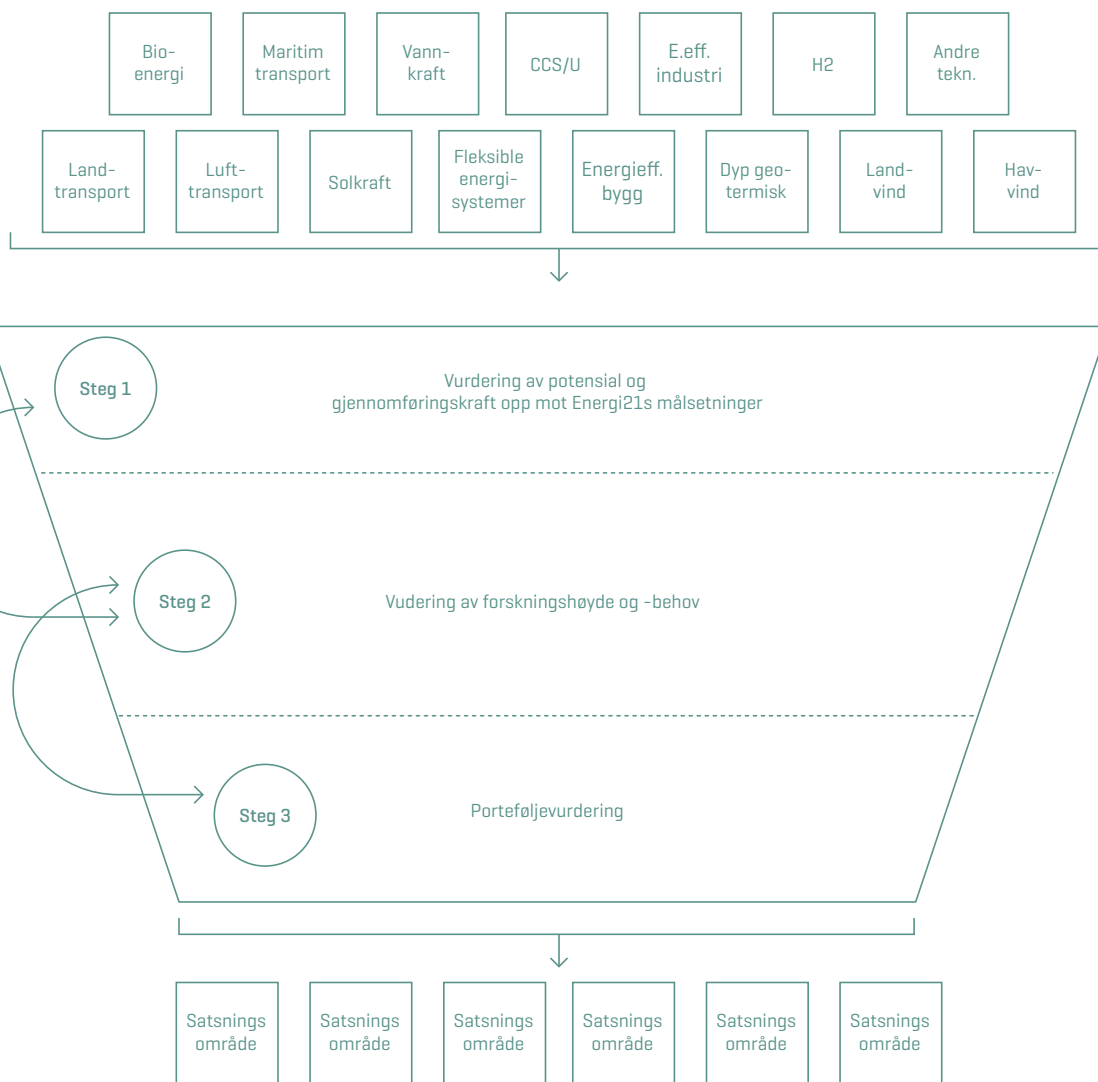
Bioenergi

Maritim transport

Vannkraft

CCS/U

E.eff. industri

H2

Andre tekn.

Landtransport

Lufttransport

Solkraft

Fleksible energisystemer

Energieff. bygg

Dyp geotermisk

Landvind

Havvind

Steg 1

Vurdering av potensial og gjennomføringskraft opp mot Energi21s målsetninger

Steg 2

Vudering av forskningshøyde og -behov

Steg 3

Porteføljevurdering

Satsnings område

Satsnings område

Satsnings område

Satsnings område

Satsnings område

Satsnings område